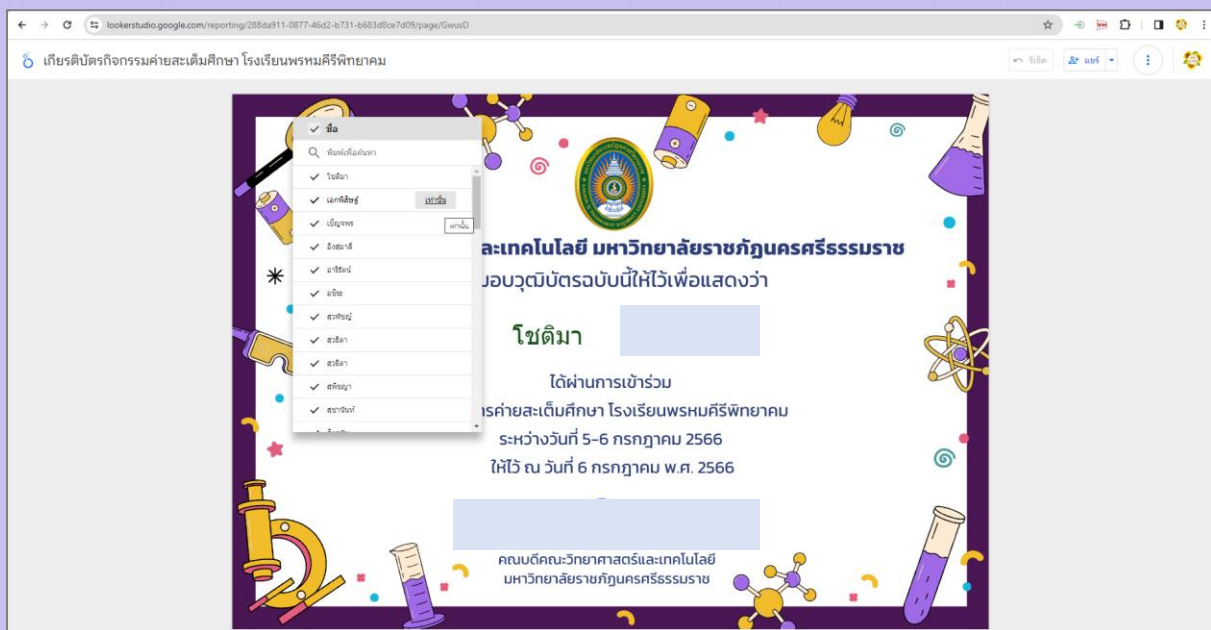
lookerstudio.google.com/reporting/288da911-0877-46d2-b731-b683d8ce7d09/page/GwusD

เกียรติบัตรกิจกรรมค่ายสะเต็มศึกษา โรงเรียนพรหมคีรีพิทยาคม

รีเซ็ต

แชร์

✓ ชื่อ

พิมพ์เพื่อค้นหา

✓ โชติมา

✓ เอกพิสิษฐ์ เท่านั้น

✓ เบ็ญจพร

✓ อิงสมาลี

✓ อาริยานี

✓ อชิตะ

✓ สวพิรญ์

✓ สุวธิดา

✓ สุวธิดา

✓ สุพิชญา

✓ สุธานันท์

เท่านั้น

และเทคโนโลยี มหาวิทยาลัยราชภัฏนครศรีธรรมราช

มอบวุฒิบัตรฉบับนี้ให้ไว้เพื่อแสดงว่า

โชติมา

ได้ผ่านการเข้าร่วม

กรค่ายสะเต็มศึกษา โรงเรียนพรหมคีรีพิทยาคม

ระหว่างวันที่ 5-6 กรกฎาคม 2566

ให้ไว้ ณ วันที่ 6 กรกฎาคม พ.ศ. 2566

คณบดีคณะวิทยาศาสตร์และเทคโนโลยี

มหาวิทยาลัยราชภัฏนครศรีธรรมราช